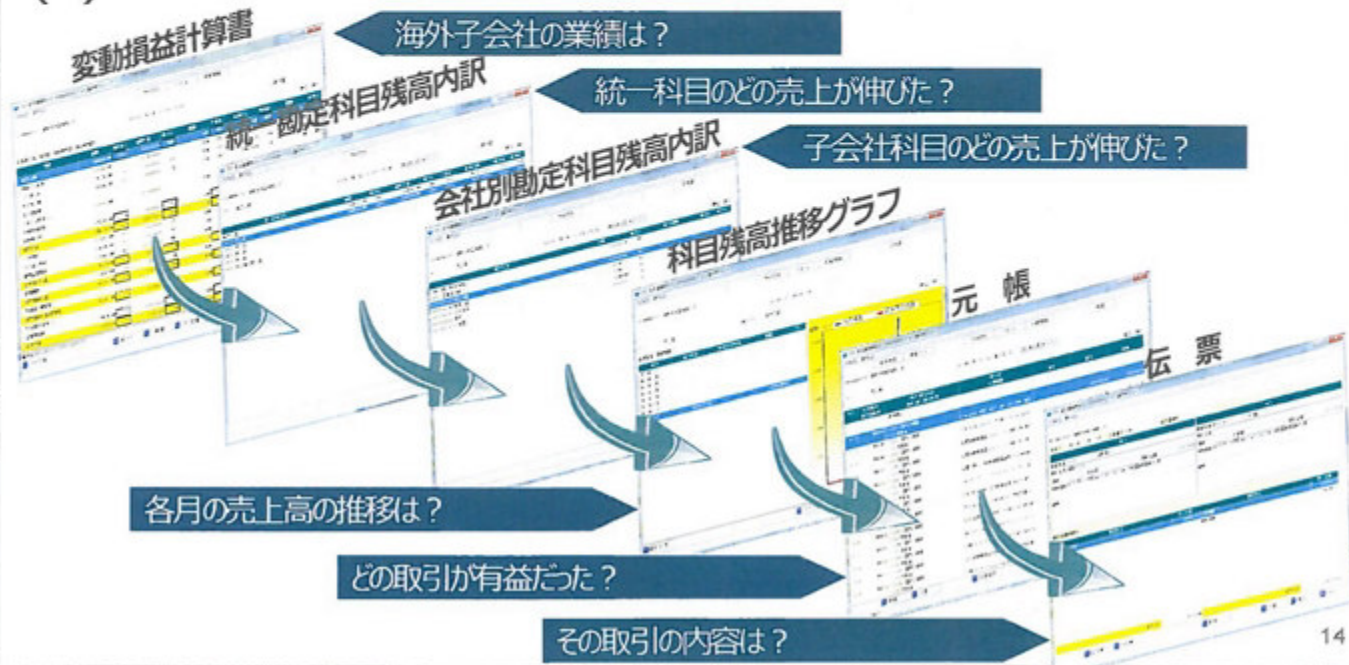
変動損益計算書

海外子会社の業績は？

統一勘定科目残高内訳

統一科目のどの売上が伸びた？

会社別勘定科目残高内訳

子会社科目のどの売上が伸びた？

科目残高推移グラフ

元　帳

伝　票

各月の売上高の推移は？

どの取引が有益だった？

その取引の内容は？

14